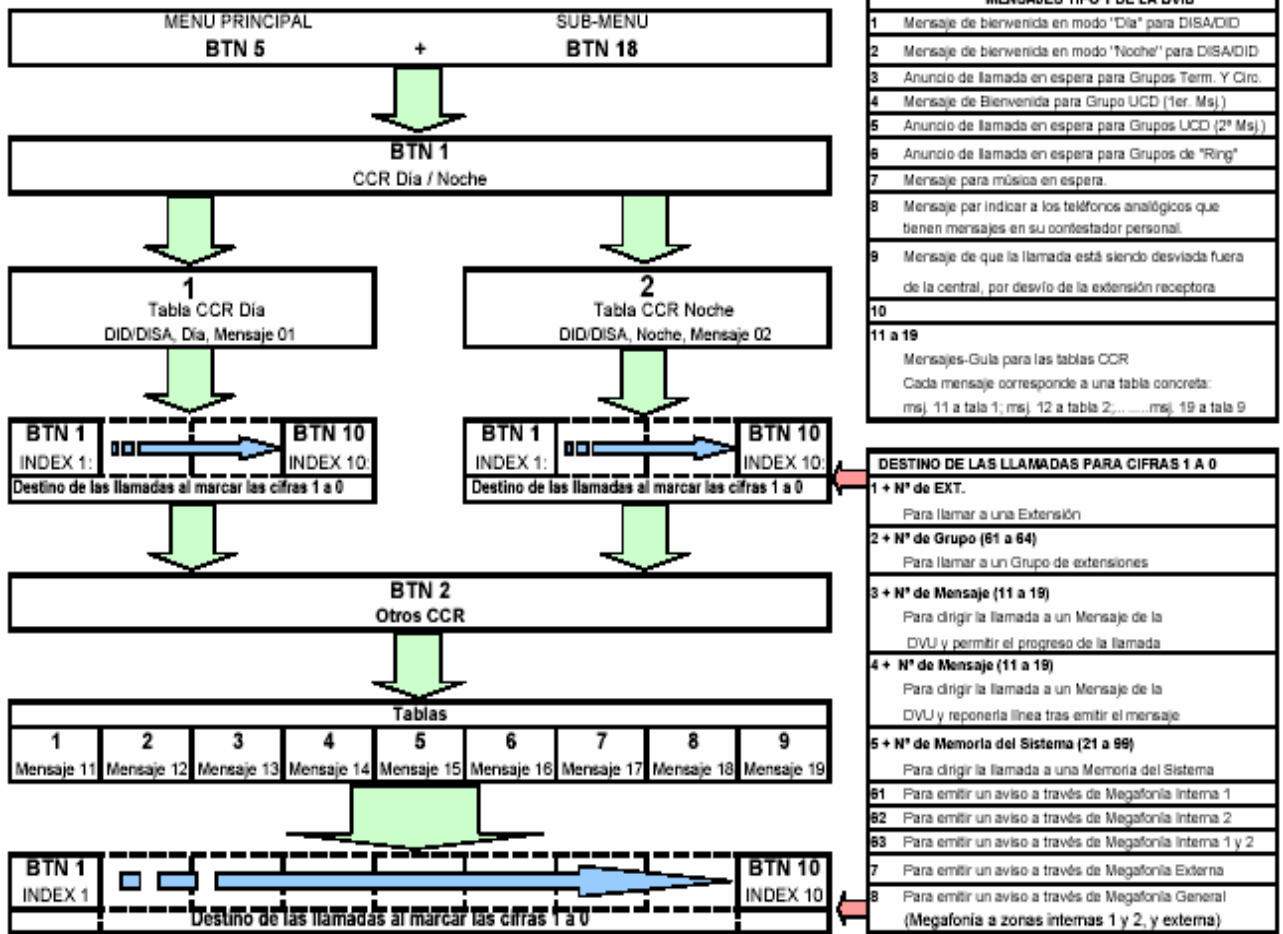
MENU PRINCIPAL
BTN 5
+
SUB-MENU
BTN 18

BTN 1
CCR Día / Noche

1
Tabla CCR Día
DID/DISA, Día, Mensaje 01

2
Tabla CCR Noche
DID/DISA, Noche, Mensaje 02

BTN 1
INDEX 1:
BTN 10
INDEX 10:
Destino de las llamadas al marcar las cifras 1 a 0

BTN 1
INDEX 1:
BTN 10
INDEX 10:
Destino de las llamadas al marcar las cifras 1 a 0

BTN 2
Otros CCR

Tablas

| 1 | 2 | 3 | 4 | 5 | 6 | 7 | 8 | 9 |
|---|---|---|---|---|---|---|---|---|
| Mensaje 11 | Mensaje 12 | Mensaje 13 | Mensaje 14 | Mensaje 15 | Mensaje 16 | Mensaje 17 | Mensaje 18 | Mensaje 19 |

BTN 1
INDEX 1
BTN 10
INDEX 10
Destino de las llamadas al marcar las cifras 1 a 0

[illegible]

| | |
|---|---|
| 1 | Mensaje de bienvenida en modo "Día" para DISA/DID |
| 2 | Mensaje de bienvenida en modo "Noche" para DISA/DID |
| 3 | Anuncio de llamada en espera para Grupos Term. Y Circ. |
| 4 | Mensaje de Bienvenida para Grupo UCD (1er. Msj.) |
| 5 | Anuncio de llamada en espera para Grupos UCD (2º Msj.) |
| 6 | Anuncio de llamada en espera para Grupos de "Ring" |
| 7 | Mensaje para música en espera. |
| 8 | Mensaje par indicar a los teléfonos analógicos que tienen mensajes en su contestador personal. |
| 9 | Mensaje de que la llamada está siendo desviada fuera de la central, por desvío de la extensión receptora |
| 10 | |
| 11 a 19 | Mensajes-Guía para las tablas CCR Cada mensaje corresponde a una tabla concreta: msj. 11 a tala 1; msj. 12 a tabla 2;... .....msj. 19 a tala 9 |

DESTINO DE LAS LLAMADAS PARA CIFRAS 1 A 0

1 + Nº de EXT.
Para llamar a una Extensión
2 + Nº de Grupo (61 a 64)
Para llamar a un Grupo de extensiones
3 + Nº de Mensaje (11 a 19)
Para dirigir la llamada a un Mensaje de la DVU y permitir el progreso de la llamada
4 + Nº de Mensaje (11 a 19)
Para dirigir la llamada a un Mensaje de la DVU y reponerla línea tras emitir el mensaje
5 + Nº de Memoria del Sistema (21 a 99)
Para dirigir la llamada a una Memoria del Sistema
61 Para emitir un aviso a través de Megafonía Interna 1
62 Para emitir un aviso a través de Megafonía Interna 2
63 Para emitir un aviso a través de Megafonía Interna 1 y 2
7 Para emitir un aviso a través de Megafonía Externa
8 Para emitir un aviso a través de Megafonía General (Megafonía a zonas internas 1 y 2, y externa)